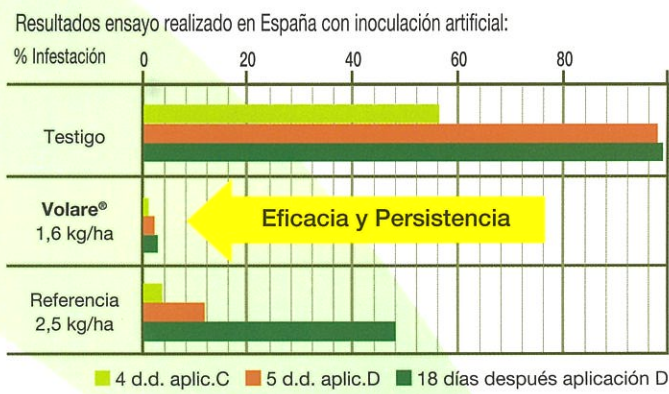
Resultados ensayo realizado en España con inoculación artificial:

% Infestación 0 20 40 60 80

Testigo

Volare®
1,6 kg/ha

Eficacia y Persistencia

Referencia
2,5 kg/ha

4 d.d. aplic.C 5 d.d. aplic.D 18 días después aplicación D